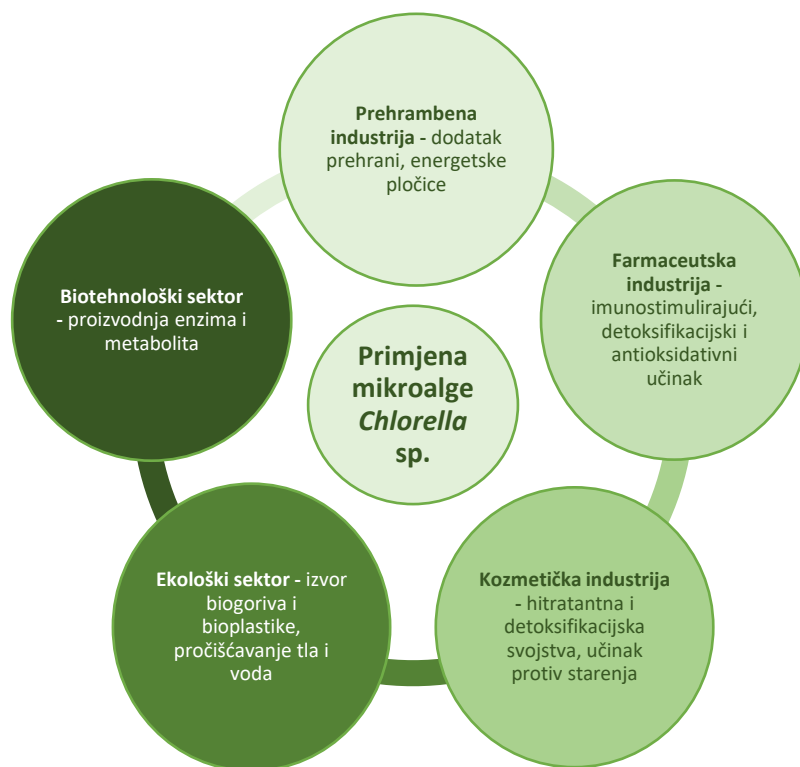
Primjena mikroalge *Chlorella* sp.

**Prehrambena industrija** - dodatak prehrani, energetske pločice

**Farmaceutska industrija** - imunostimulirajući, detoksifikacijski i antioksidativni učinak

**Kozmetička industrija** - hitratantna i detoksifikacijska svojstva, učinak protiv starenja

**Ekološki sektor** - izvor biogoriva i bioplastike, pročišćavanje tla i voda

**Biotehnološki sektor** - proizvodnja enzima i metabolita